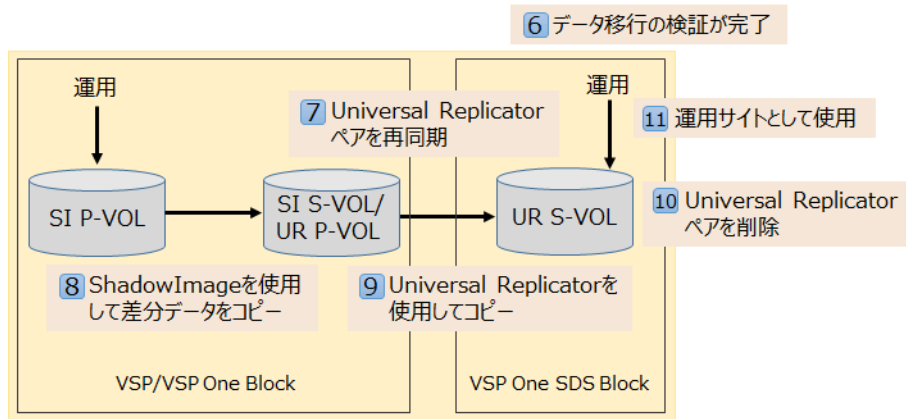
6 データ移行の検証が完了

運用

7 Universal Replicator ペアを再同期

運用

11 運用サイトとして使用

SI P-VOL

SI S-VOL/ UR P-VOL

UR S-VOL

10 Universal Replicator ペアを削除

8 ShadowImageを使用して差分データをコピー

9 Universal Replicatorを使用してコピー

VSP/VSP One Block

VSP One SDS Block